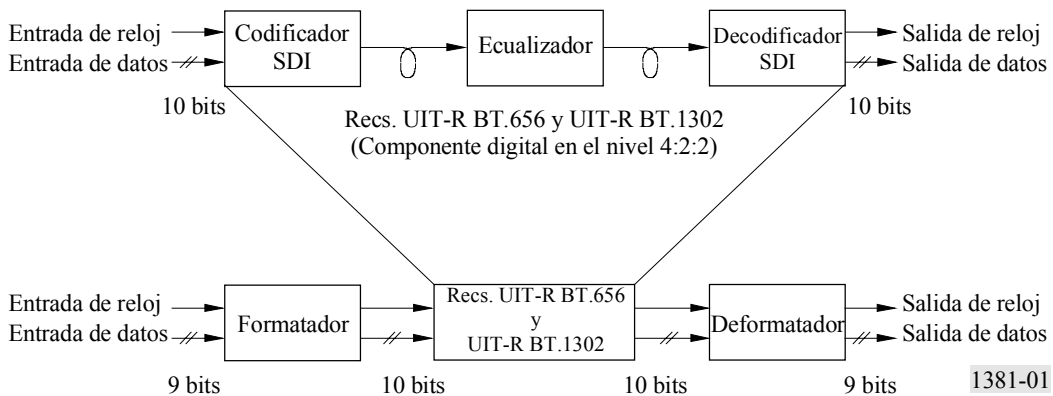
Entrada de reloj
Entrada de datos
10 bits
Codificador SDI
Ecualizador
Decodificador SDI
Salida de reloj
Salida de datos
10 bits

Recs. UIT-R BT.656 y UIT-R BT.1302
(Componente digital en el nivel 4:2:2)

Entrada de reloj
Entrada de datos
9 bits
Formatador
10 bits
Recs. UIT-R BT.656 y UIT-R BT.1302
10 bits
Deformatador
Salida de reloj
Salida de datos
9 bits

1381-01